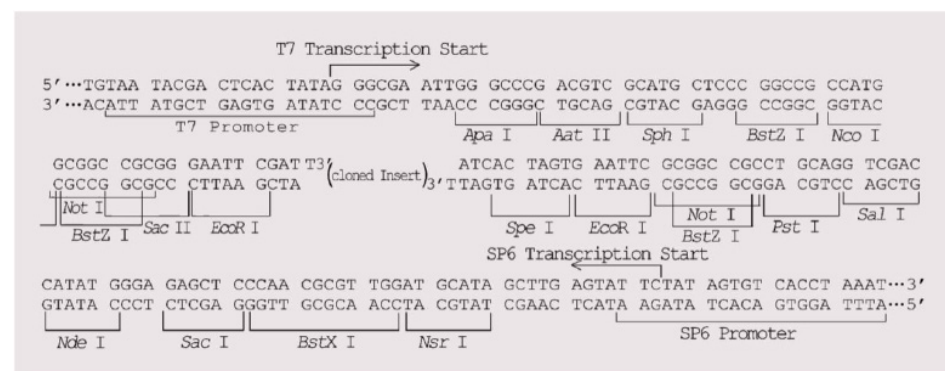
T7 Transcription Start

5′···TGTAA TACGA CTCAC TATAG GGCGA ATTGG GCCCG ACGTC GCATG CTCCC GGCCG CCATG
3′···ACATT ATGCT GAGTG ATATC CCGCT TAACC CGGGC TGCAG CGTAC GAGGG CCGGC GGTAC

T7 Promoter

Apa I Aat II Sph I BstZ I Nco I

GCGGC CGCGG GAATT CGAT T3′ (cloned Insert) ATCAC TAGTG AATTC GCGGC CGCCT GCAGG TCGAC
CGCCG GCGCC CTTAA GCTA 3′ TTAGTG ATCAC TTAAG CGCCG GCGGA CGTCC AGCTG

Not I BstZ I Sac II EcoR I Spe I EcoR I Not I BstZ I Pst I Sal I

SP6 Transcription Start

CATAT GGGA GAGCT CCCAA CGCGT TGGAT GCATA GCTTG AGTAT TCTAT AGTGT CACCT AAAT···3′
GTATA CCCT CTCGA GGGTT GCGCA ACCTA CGTAT CGAAC TCATA AGATA TCACA GTGGA TTTA···5′

Nde I Sac I BstX I Nsr I SP6 Promoter